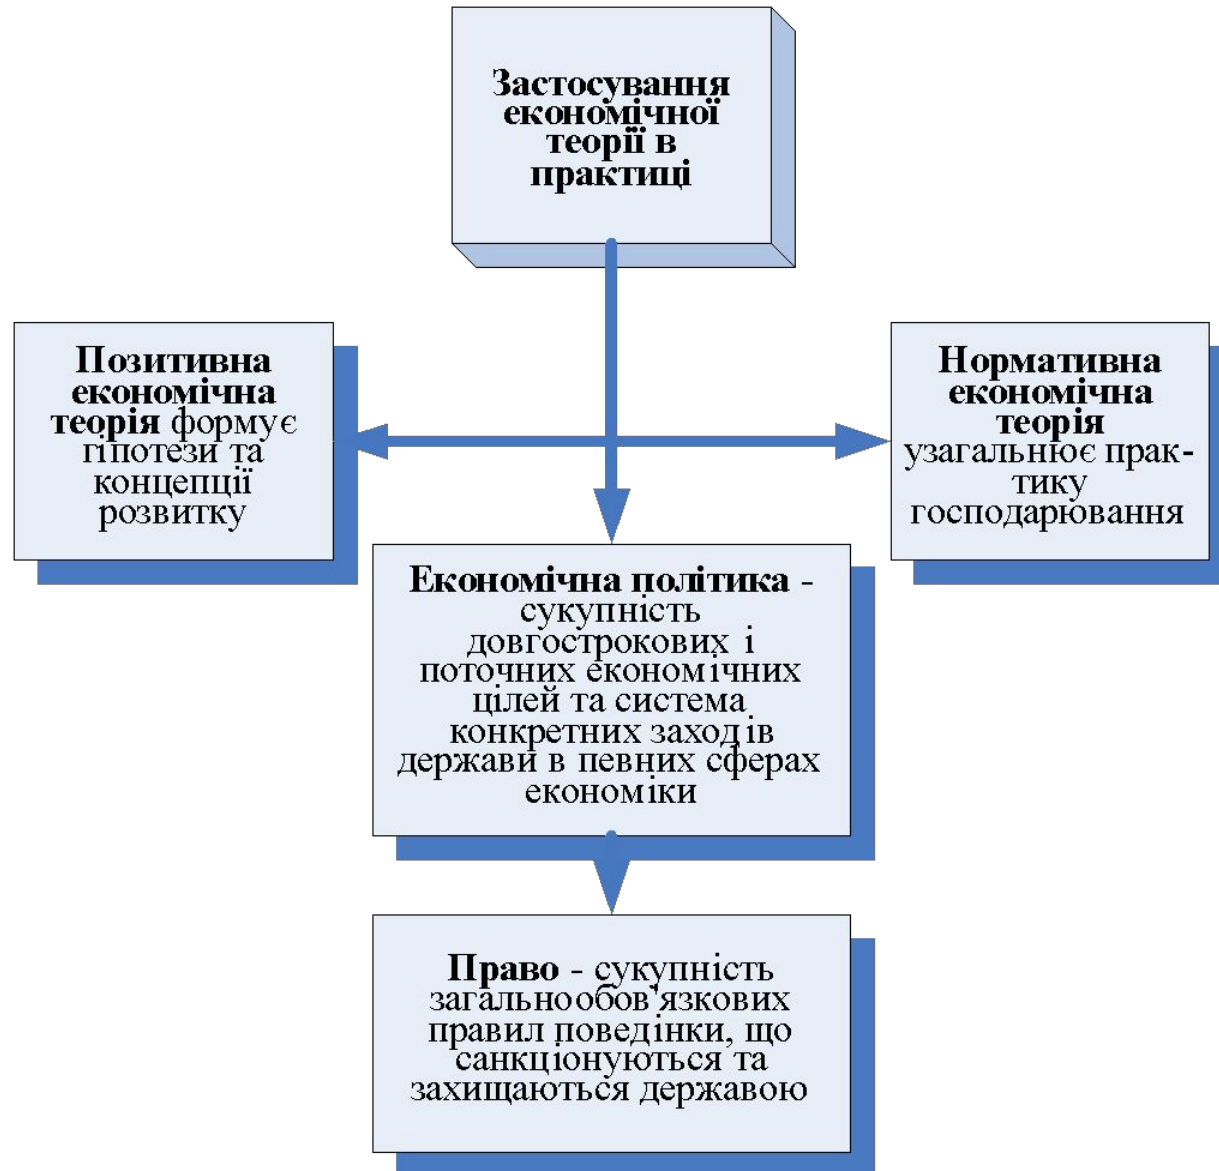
Застосування економічної теорії в практиці

Позитивна економічна теорія формує гіпотези та концепції розвитку

Нормативна економічна теорія узагальнює практику господарювання

Економічна політика - сукупність довгострокових і поточних економічних цілей та система конкретних заходів держави в певних сферах економіки

Право - сукупність загальнообов'язкових правил поведінки, що санкціонуються та захищаються державою